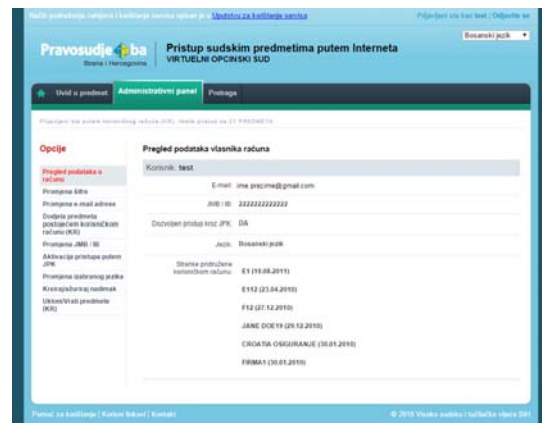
Način podnošenja cjelijera i korištenje servisa opisan je u Uputstvu za korištenje servisa

Prijavljeni ste kao: test | Odjavite se

Bosanski jezik

Pravosudje.ba
Bosna i Hercegovina

Pristup sudskim predmetima putem Interneta
VIRTUELNI OPCINSKI SUD

Uvid u predmet | Administrativni panel | Pretraga

Prijavljeni ste putem korisničkog računa (KR). Imate pristup za 21 PREDMETA

Opcije

Pregled podataka o računu
Promjena šifre
Promjena e-mail adrese
Dodjela predmeta postojećem korisničkom računu (KR)
Promjena JMB / IB
Aktivacija pristupa putem JPK
Promjena izabranog jezika
Kreiraj/ažuriraj nadimak
Ukloni/Vrati predmete (KR)

Pregled podataka vlasnika računa

Korisnik: test

E-mail: ime.prezime@gmail.com

JMB / IB: 2222222222222

Dozvoljen pristup kroz JPK: DA

Jezik: Bosanski jezik

Stranke pridružene korisničkom računu: E1 (10.08.2011)

E112 (23.04.2010)

F12 (27.12.2010)

JANE DOE19 (29.12.2010)

CROATIA OSIGURANJE (30.01.2010)

FIRMA1 (30.01.2010)

Pomoć za korištenje | Korisni linkovi | Kontakt

© 2010 Visoko sudsko i tužilačko vijeće BiH